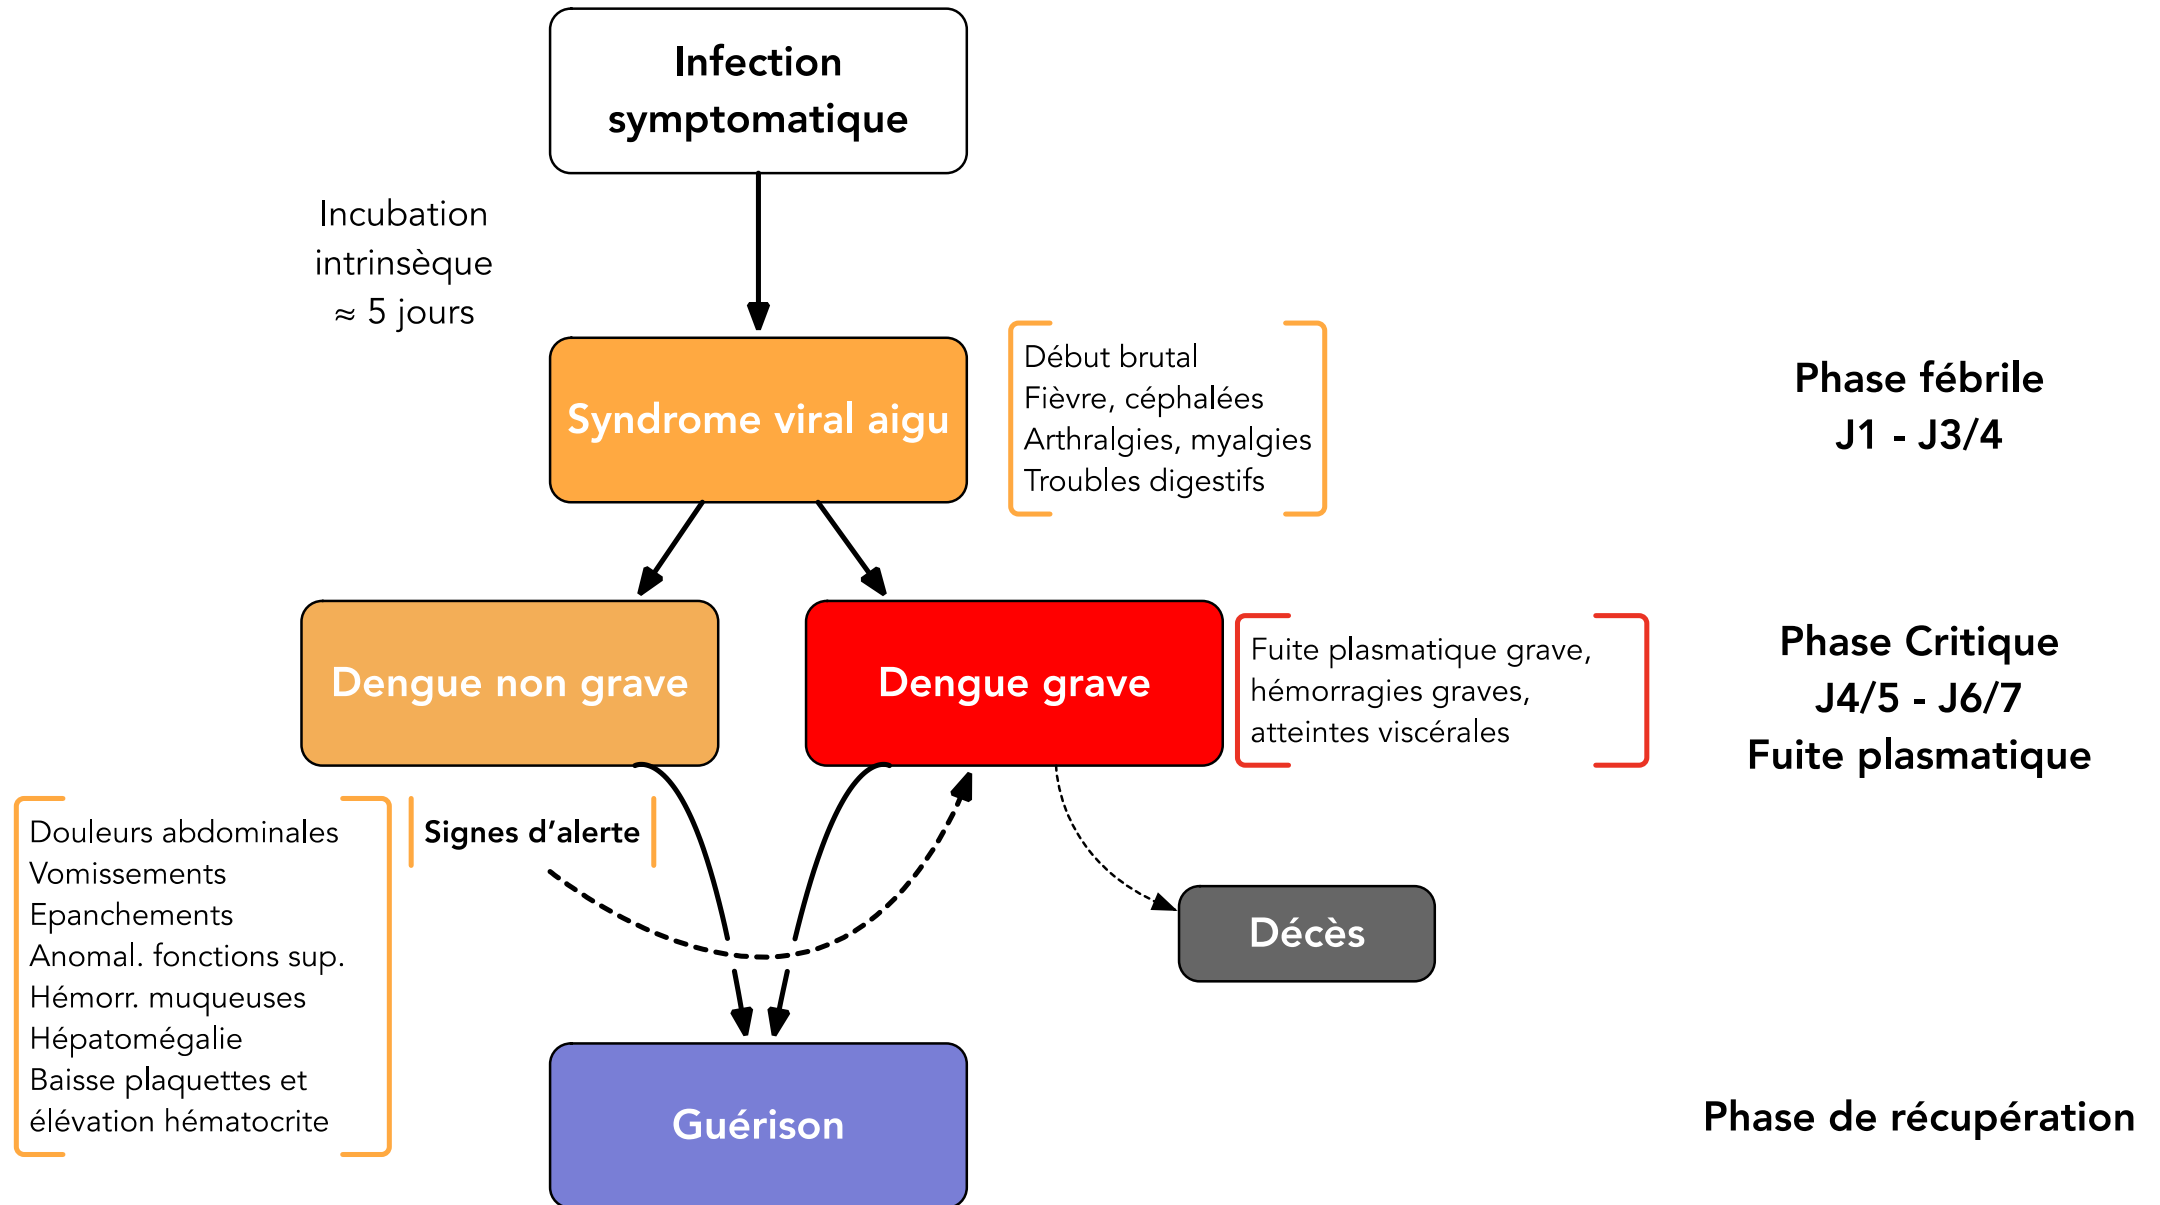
Infection symptomatique

Incubation intrinsèque ≈ 5 jours

Syndrome viral aigu

Début brutal
Fièvre, céphalées
Arthralgies, myalgies
Troubles digestifs

Phase fébrile
J1 - J3/4

Dengue non grave

Dengue grave

Fuite plasmatique grave, hémorragies graves, atteintes viscérales

Phase Critique
J4/5 - J6/7
Fuite plasmatique

Douleurs abdominales
Vomissements
Epanchements
Anomal. fonctions sup.
Hémorr. muqueuses
Hépatomégalie
Baisse plaquettes et élévation hématocrite

Signes d'alerte

Décès

Guérison

Phase de récupération